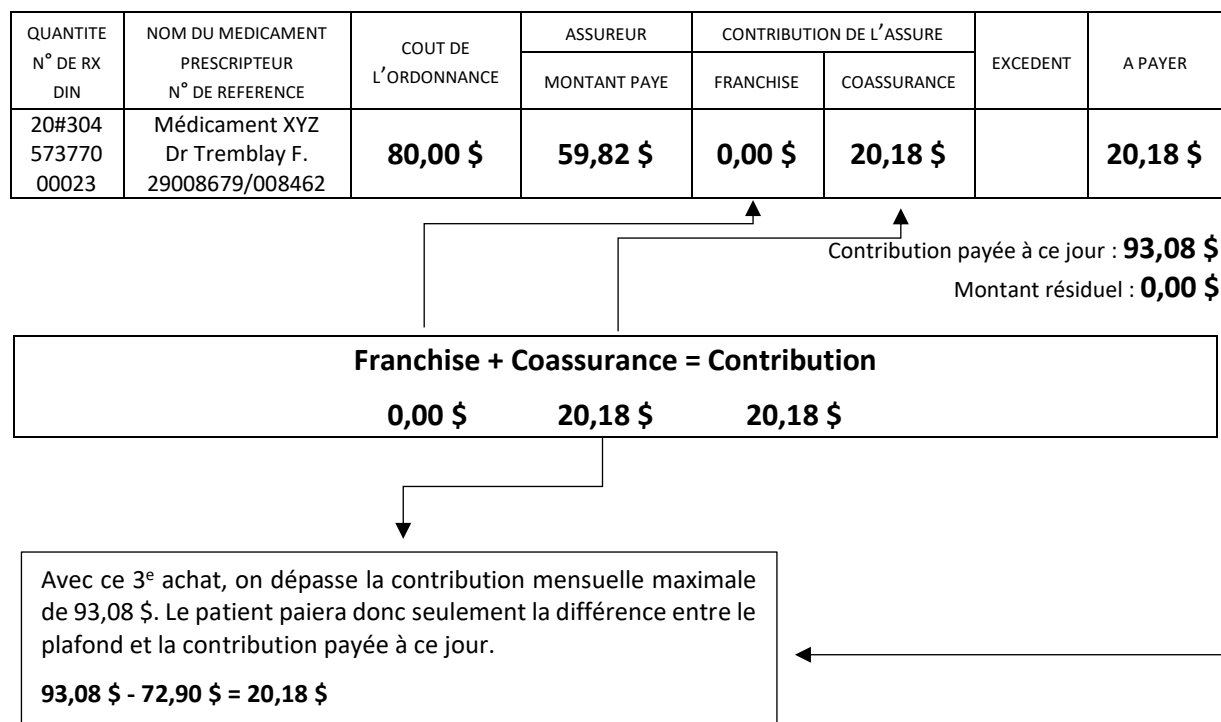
| QUANTITE<br>N° DE RX<br>DIN | NOM DU MEDICAMENT<br>PRESCRIPTEUR<br>N° DE REFERENCE | COUT DE L'ORDONNANCE | ASSUREUR<br>MONTANT PAYE | CONTRIBUTION DE L'ASSURE<br>FRANCHISE | CONTRIBUTION DE L'ASSURE<br>COASSURANCE | EXCEDENT | A PAYER |
|---|---|---|---|---|---|---|---|
| 20#304<br>573770<br>00023 | Médicament XYZ<br>Dr Tremblay F.<br>29008679/008462 | **80,00 $** | **59,82 $** | **0,00 $** | **20,18 $** | | **20,18 $** |

Contribution payée à ce jour : **93,08 $**

Montant résiduel : **0,00 $**

**Franchise + Coassurance = Contribution**

**0,00 $ 20,18 $ 20,18 $**

Avec ce 3$^e$ achat, on dépasse la contribution mensuelle maximale de 93,08 $. Le patient paiera donc seulement la différence entre le plafond et la contribution payée à ce jour.

**93,08 $ - 72,90 $ = 20,18 $**